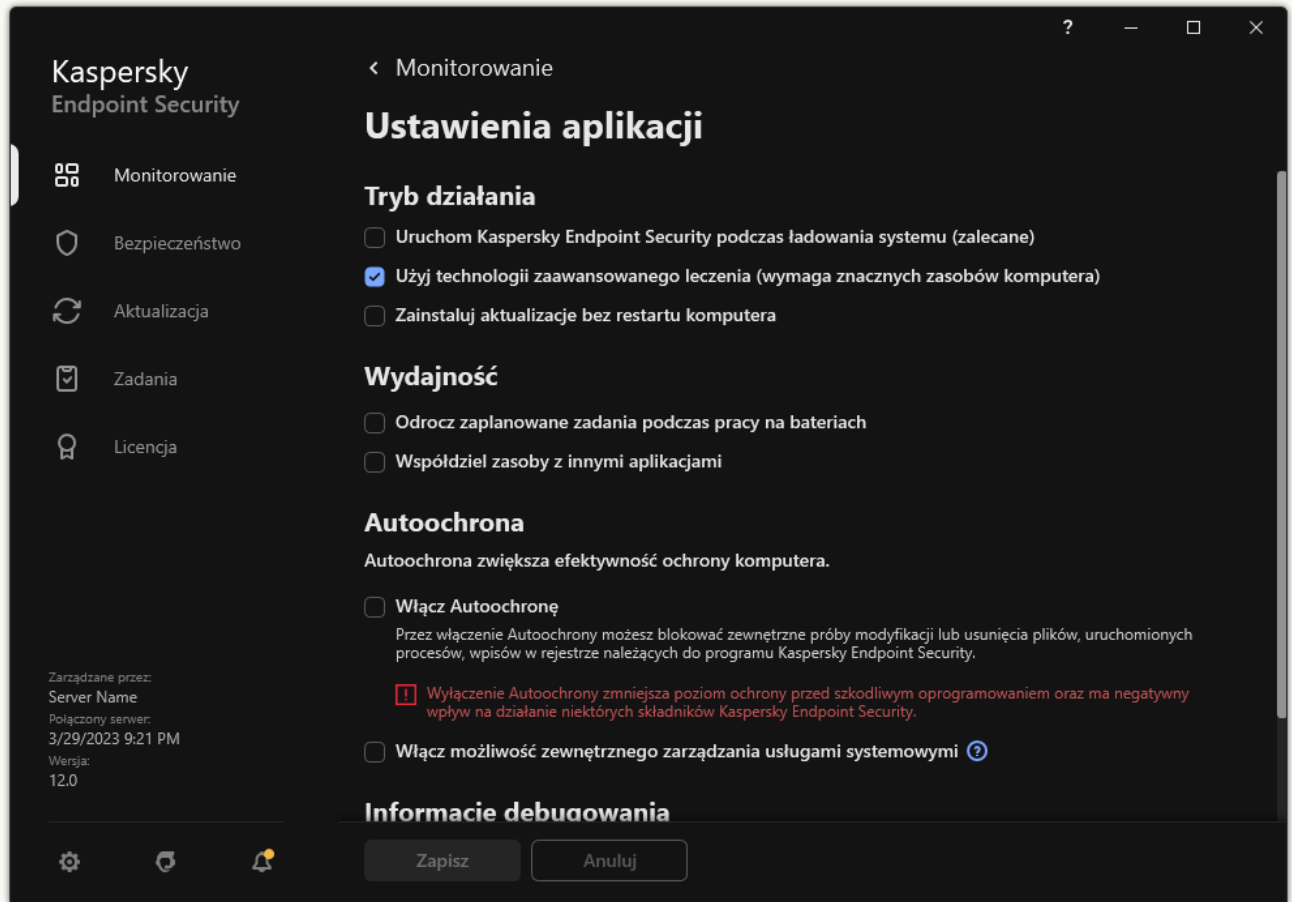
?

Kaspersky
Endpoint Security

Monitorowanie

Bezpieczeństwo

Aktualizacja

Zadania

Licencja

Zarządzane przez:
Server Name
Połączony serwer:
3/29/2023 9:21 PM
Wersja:
12.0

< Monitorowanie

Ustawienia aplikacji

Tryb działania

Uruchom Kaspersky Endpoint Security podczas ładowania systemu (zalecane)

Użyj technologii zaawansowanego leczenia (wymaga znacznych zasobów komputera)

Zainstaluj aktualizacje bez restartu komputera

Wydajność

Odrocz zaplanowane zadania podczas pracy na bateriach

Współdziel zasoby z innymi aplikacjami

Autoochrona

Autoochrona zwiększa efektywność ochrony komputera.

Włącz Autoochronę

Przez włączenie Autoochrony możesz blokować zewnętrzne próby modyfikacji lub usunięcia plików, uruchomionych procesów, wpisów w rejestrze należących do programu Kaspersky Endpoint Security.

Wyłączenie Autoochrony zmniejsza poziom ochrony przed szkodliwym oprogramowaniem oraz ma negatywny wpływ na działanie niektórych składników Kaspersky Endpoint Security.

Włącz możliwość zewnętrznego zarządzania usługami systemowymi

Informacje debugowania

Zapisz

Anuluj